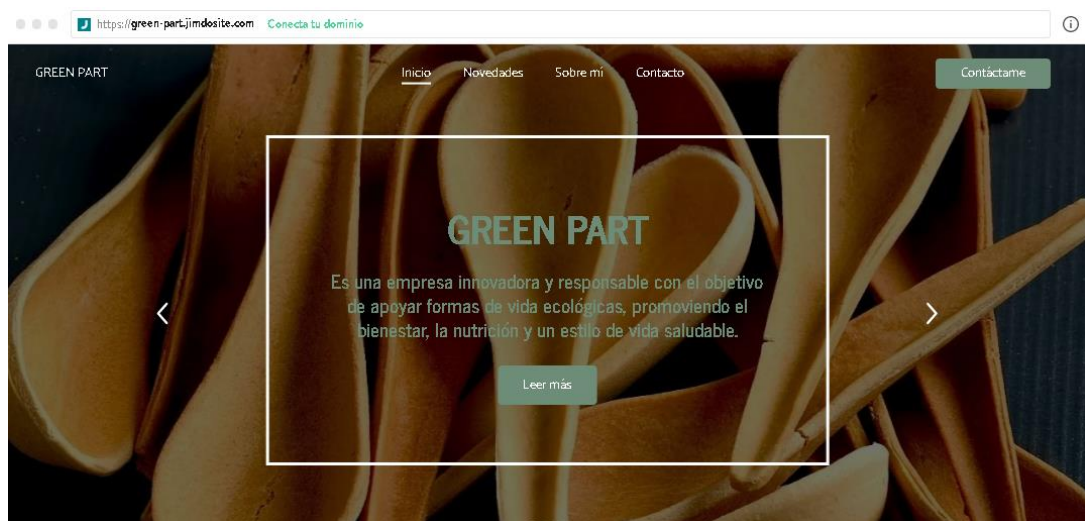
https://green-part.jimdosite.com Conecta tu dominio

GREEN PART

Inicio Novedades Sobre mi Contacto

Contáctame

GREEN PART

Es una empresa innovadora y responsable con el objetivo de apoyar formas de vida ecológicas, promoviendo el bienestar, la nutrición y un estilo de vida saludable.

Leer más